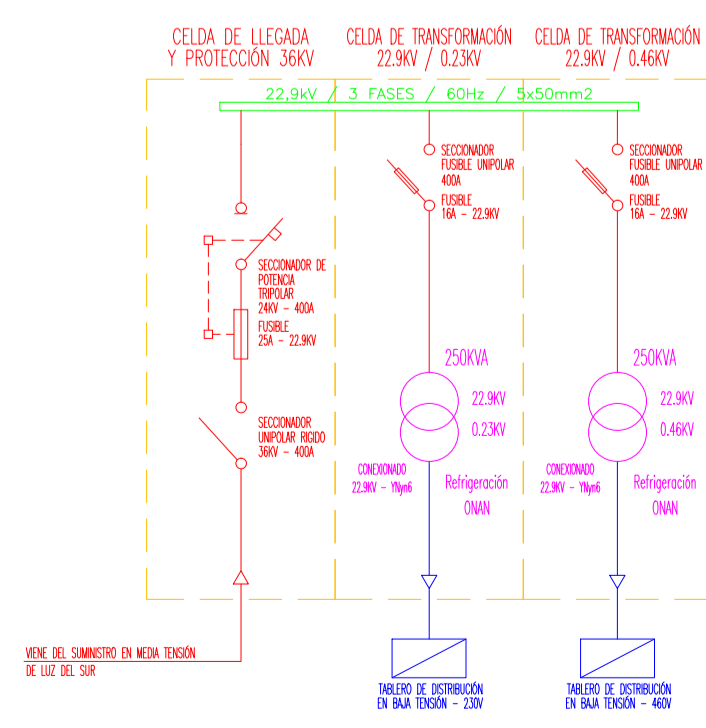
CELDA DE LLEGADA
Y PROTECCIÓN 36KV

CELDA DE TRANSFORMACIÓN
22.9KV / 0.23KV

CELDA DE TRANSFORMACIÓN
22.9KV / 0.46KV

22,9kV / 3 FASES / 60Hz / 5x50mm2

SECCIONADOR DE POTENCIA TRIPOLAR
24KV - 400A
FUSIBLE
25A - 22.9KV

SECCIONADOR UNIPOLAR RIGIDO
36KV - 400A

SECCIONADOR FUSIBLE UNIPOLAR
400A
FUSIBLE
16A - 22.9KV

250KVA
22.9KV
0.23KV

CONEXIONADO
22.9KV - YNyn6

Refrigeración
ONAN

SECCIONADOR FUSIBLE UNIPOLAR
400A
FUSIBLE
16A - 22.9KV

250KVA
22.9KV
0.46KV

CONEXIONADO
22.9KV - YNyn6

Refrigeración
ONAN

VIENE DEL SUMINISTRO EN MEDIA TENSIÓN
DE LUZ DEL SUR

TABLERO DE DISTRIBUCIÓN
EN BAJA TENSIÓN - 230V

TABLERO DE DISTRIBUCIÓN
EN BAJA TENSIÓN - 460V